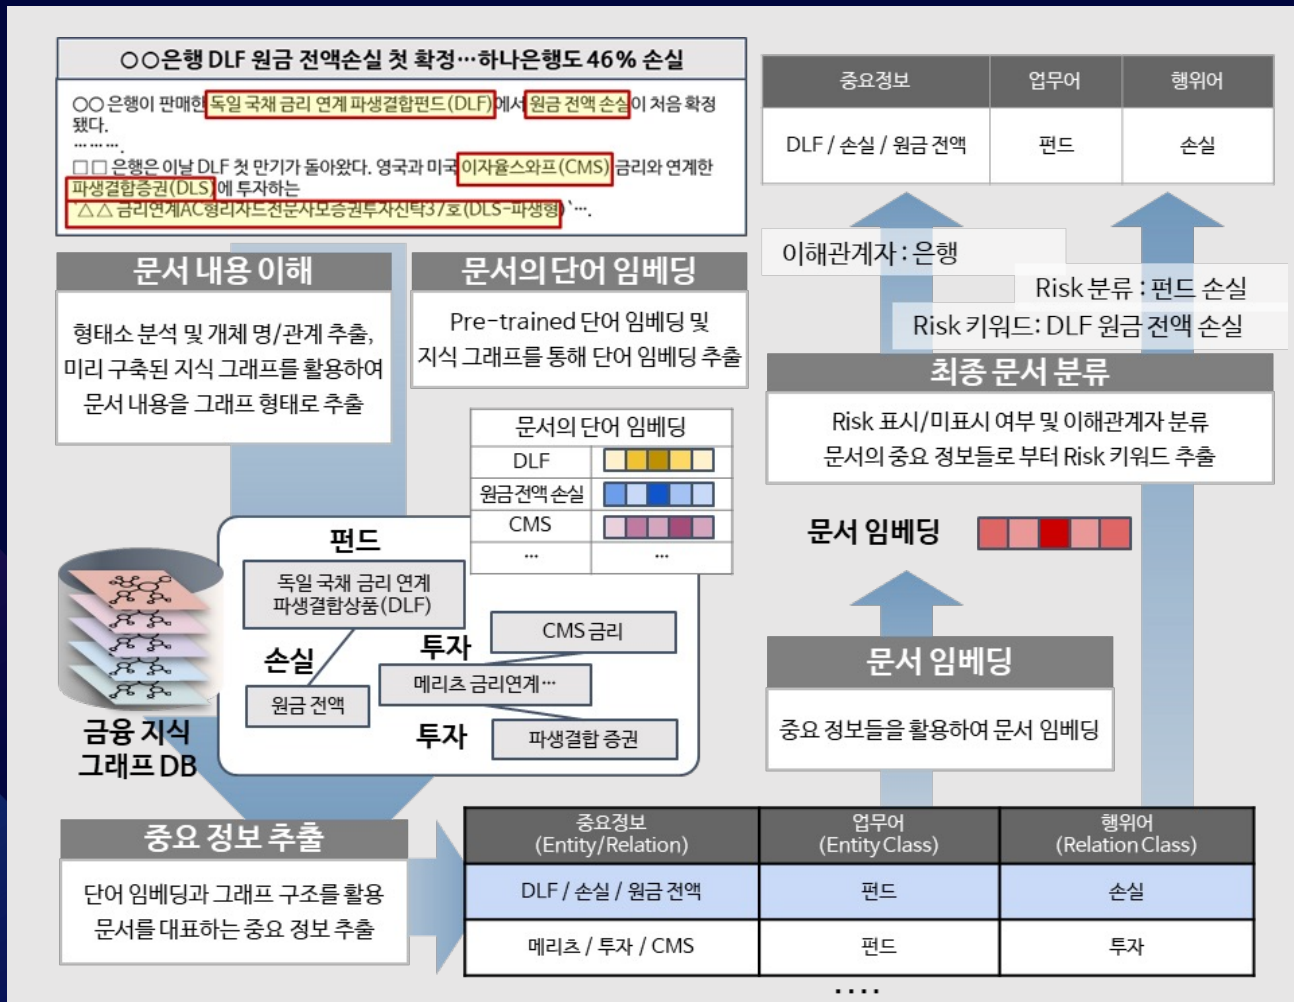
○○은행 DLF 원금 전액손실 첫 확정…하나은행도 46% 손실

○○ 은행이 판매한 독일 국채 금리 연계 파생결합펀드(DLF)에서 원금 전액 손실이 처음 확정됐다.
…….
□□ 은행은 이날 DLF 첫 만기가 돌아왔다. 영국과 미국 이자율스와프(CMS) 금리와 연계한 파생결합증권(DLS)에 투자하는 '△△ 금리연계AC형리자드전문사모증권투자신탁3/호(DLS-파생형)'….

| 중요정보 | 업무어 | 행위어 |
|---|---|---|
| DLF / 손실 / 원금 전액 | 펀드 | 손실 |

이해관계자 : 은행
Risk 분류 : 펀드 손실
Risk 키워드: DLF 원금 전액 손실

문서 내용 이해
형태소 분석 및 개체 명/관계 추출, 미리 구축된 지식 그래프를 활용하여 문서 내용을 그래프 형태로 추출

문서의 단어 임베딩
Pre-trained 단어 임베딩 및 지식 그래프를 통해 단어 임베딩 추출

최종 문서 분류
Risk 표시/미표시 여부 및 이해관계자 분류
문서의 중요 정보들로 부터 Risk 키워드 추출

| 문서의 단어 임베딩 | |
|---|---|
| DLF | |
| 원금전액 손실 | |
| CMS | |
| … | … |

펀드
독일 국채 금리 연계 파생결합상품(DLF)
손실
원금 전액
투자
CMS 금리
메리츠 금리연계…
투자
파생결합 증권

금융 지식 그래프 DB

문서 임베딩

문서 임베딩
중요 정보들을 활용하여 문서 임베딩

중요 정보 추출
단어 임베딩과 그래프 구조를 활용 문서를 대표하는 중요 정보 추출

| 중요정보 (Entity/Relation) | 업무어 (Entity Class) | 행위어 (Relation Class) |
|---|---|---|
| DLF / 손실 / 원금 전액 | 펀드 | 손실 |
| 메리츠 / 투자 / CMS | 펀드 | 투자 |

….